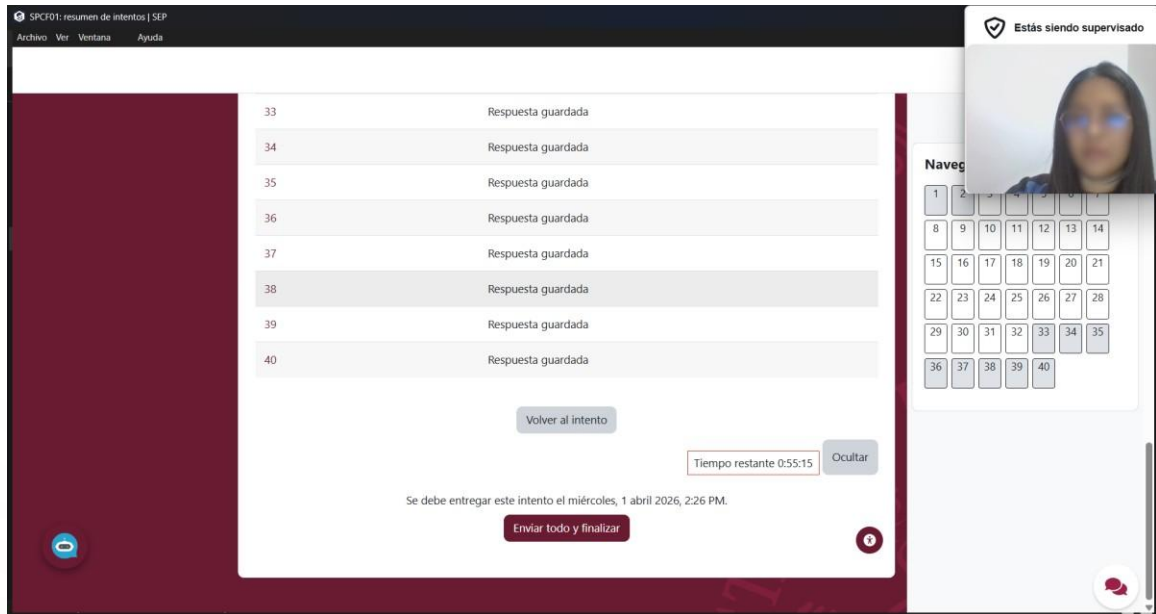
SPCF01: resumen de intentos | SEP
Archivo Ver Ventana Ayuda

Estás siendo supervisado

| | |
|---|---|
| 33 | Respuesta guardada |
| 34 | Respuesta guardada |
| 35 | Respuesta guardada |
| 36 | Respuesta guardada |
| 37 | Respuesta guardada |
| 38 | Respuesta guardada |
| 39 | Respuesta guardada |
| 40 | Respuesta guardada |

Volver al intento

Tiempo restante 0:55:15

Ocultar

Se debe entregar este intento el miércoles, 1 abril 2026, 2:26 PM.

Enviar todo y finalizar

Naveg

1 2 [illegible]
8 9 10 11 12 13 14
15 16 17 18 19 20 21
22 23 24 25 26 27 28
29 30 31 32 33 34 35
36 37 38 39 40